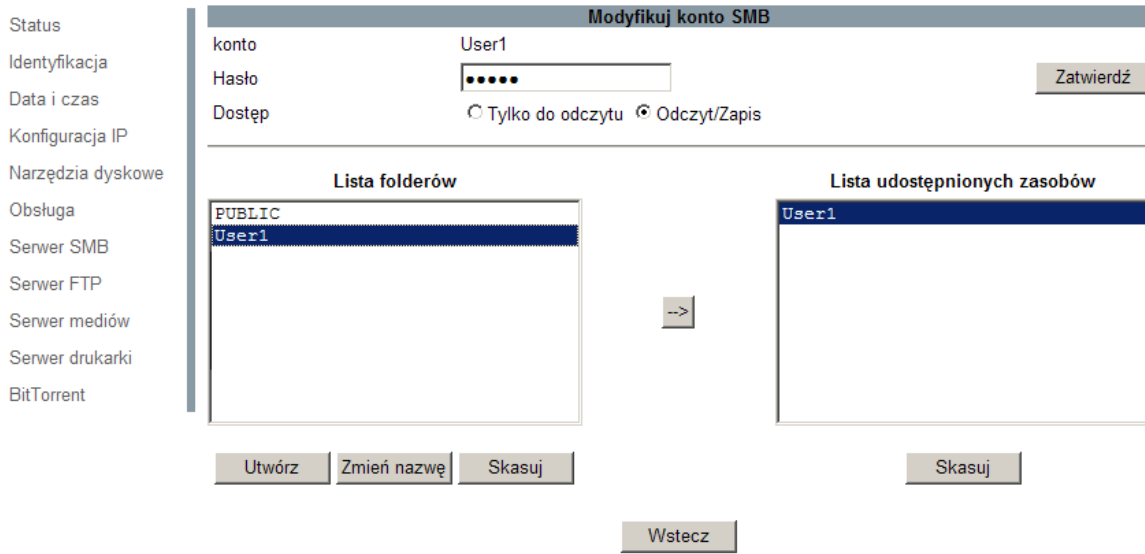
Status
Identyfikacja
Data i czas
Konfiguracja IP
Narzędzia dyskowe
Obsługa
Serwer SMB
Serwer FTP
Serwer mediów
Serwer drukarki
BitTorrent

Modyfikuj konto SMB

konto User1

Hasło ●●●●● Zatwierdź

Dostęp Tylko do odczytu Odczyt/Zapis

Lista folderów

PUBLIC
User1

-->

Lista udostępnionych zasobów

User1

Utwórz Zmień nazwę Skasuj

Skasuj

Wstecz